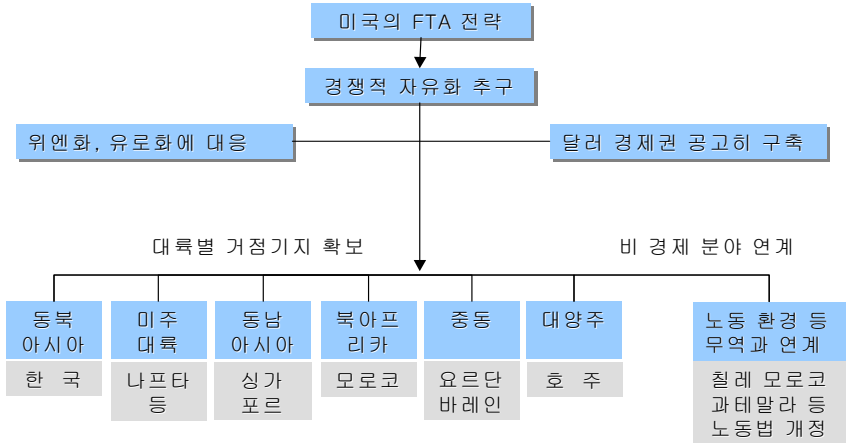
미국의 FTA 전략

경쟁적 자유화 추구

위엔화, 유로화에 대응

달러 경제권 공고히 구축

대륙별 거점기지 확보

비 경제 분야 연계

동북 아시아

한 국

미주 대륙

나프타 등

동남 아시아

싱가 포르

북아프 리카

모로코

중동

요르단 바레인

대양주

호 주

노동 환경 등 무역과 연계

칠레 모로코 과테말라 등 노동법 개정